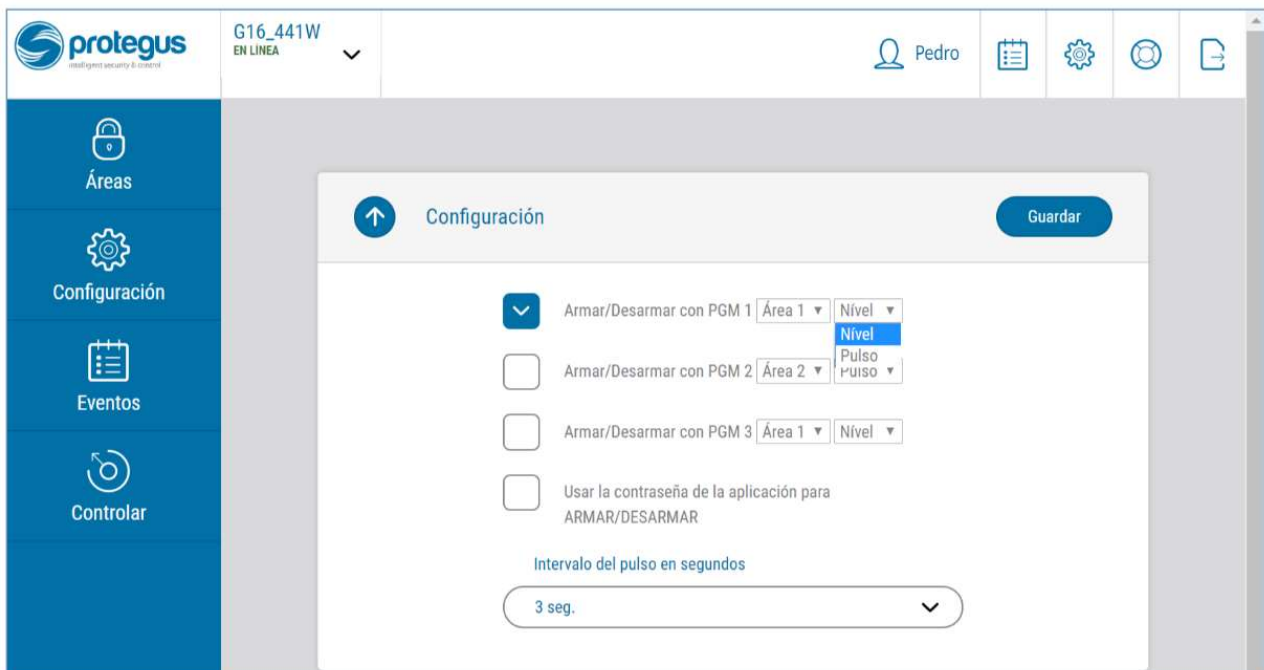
protegus
intelligent security & control

G16_441W
EN LÍNEA

Pedro

Áreas

Configuración

Eventos

Controlar

Configuración

Guardar

Armar/Desarmar con PGM 1 Área 1 ▼ Nível ▼
Nível
Pulso

Armar/Desarmar con PGM 2 Área 2 ▼ Pulso ▼

Armar/Desarmar con PGM 3 Área 1 ▼ Nível ▼

Usar la contraseña de la aplicación para ARMAR/DESARMAR

Intervalo del pulso en segundos

3 seg.